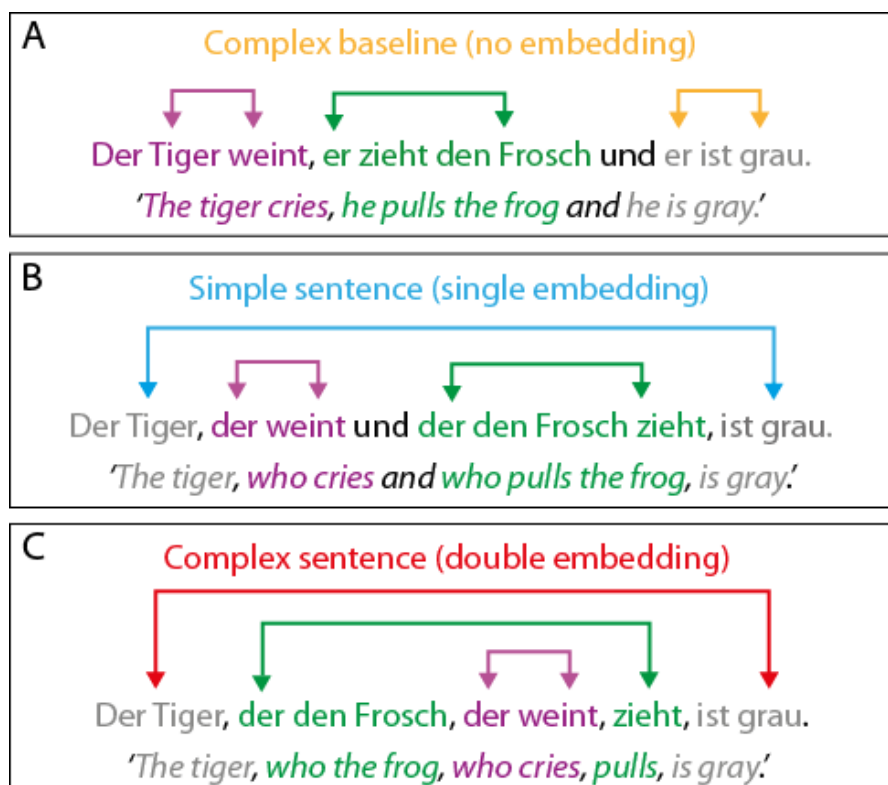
A

Complex baseline (no embedding)

Der Tiger weint, er zieht den Frosch und er ist grau.

'The tiger cries, he pulls the frog and he is gray.'

B

Simple sentence (single embedding)

Der Tiger, der weint und der den Frosch zieht, ist grau.

'The tiger, who cries and who pulls the frog, is gray.'

C

Complex sentence (double embedding)

Der Tiger, der den Frosch, der weint, zieht, ist grau.

'The tiger, who the frog, who cries, pulls, is gray.'